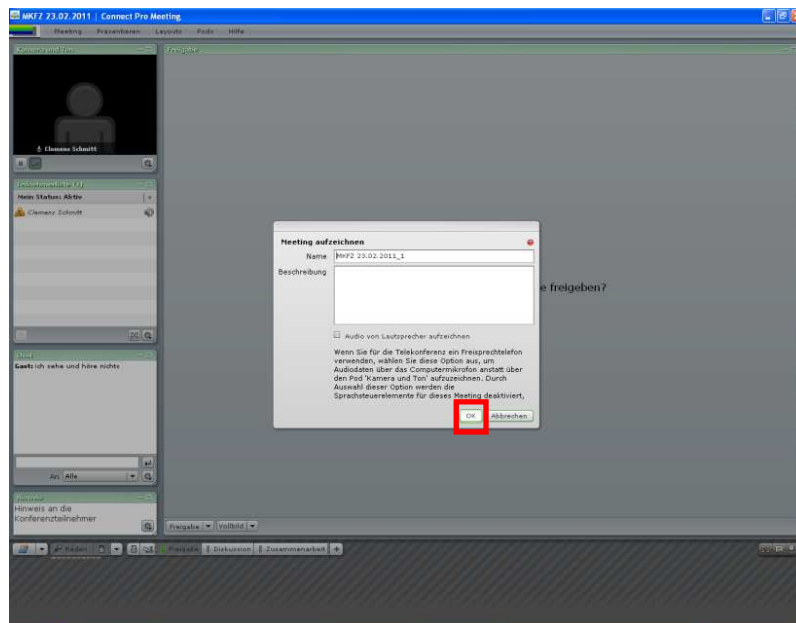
MKFZ 23.02.2011 | Connect Pro Meeting

Meeting Präsentieren Layouts Pods Hilfe

Kamera und Ton

Freigabe

Clemens Schmitt

Teilnehmerliste (1)

Mein Status: Aktiv

Clemens Schmitt

Chat

Gast: ich sehe und höre nichts

An: Alle

Hinweis

Hinweis an die Konferenzteilnehmer

e freigeben?

Meeting aufzeichnen

Name MKFZ 23.02.2011_1

Beschreibung

Audio von Lautsprecher aufzeichnen

Wenn Sie für die Telekonferenz ein Freisprechtelefon verwenden, wählen Sie diese Option aus, um Audiodaten über das Computermikrofon anstatt über den Pod 'Kamera und Ton' aufzuzeichnen. Durch Auswahl dieser Option werden die Sprachsteuerelemente für dieses Meeting deaktiviert,

OK Abbrechen

Freigabe Vollbild

Reden Freigabe Diskussion Zusammenarbeit +